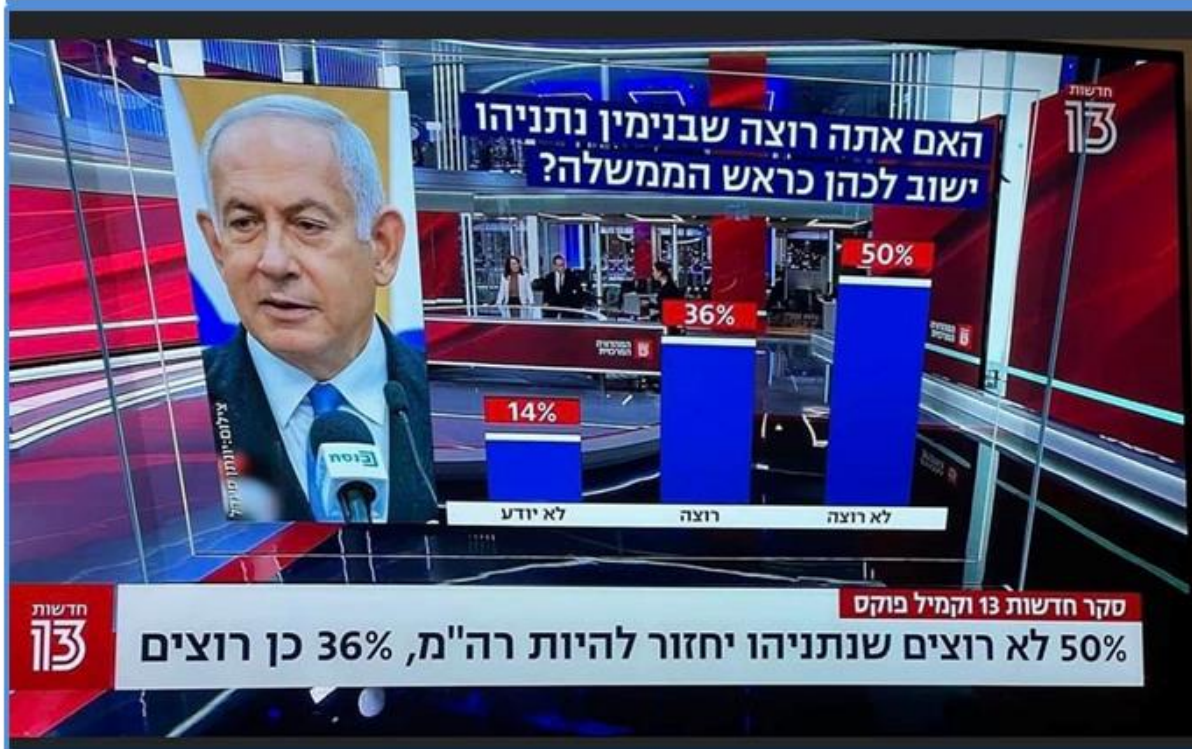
חדשות
13

האם אתה רוצה שבנימין נתניהו
ישוב לכהן כראש הממשלה?

50%
36%
14%

לא רוצה
רוצה
לא יודע

צילום: יונתן זינדל

כנסת

סקר חדשות 13 וקמיל פוקס

חדשות
13

50% לא רוצים שנתניהו יחזור להיות רה"מ, 36% כן רוצים